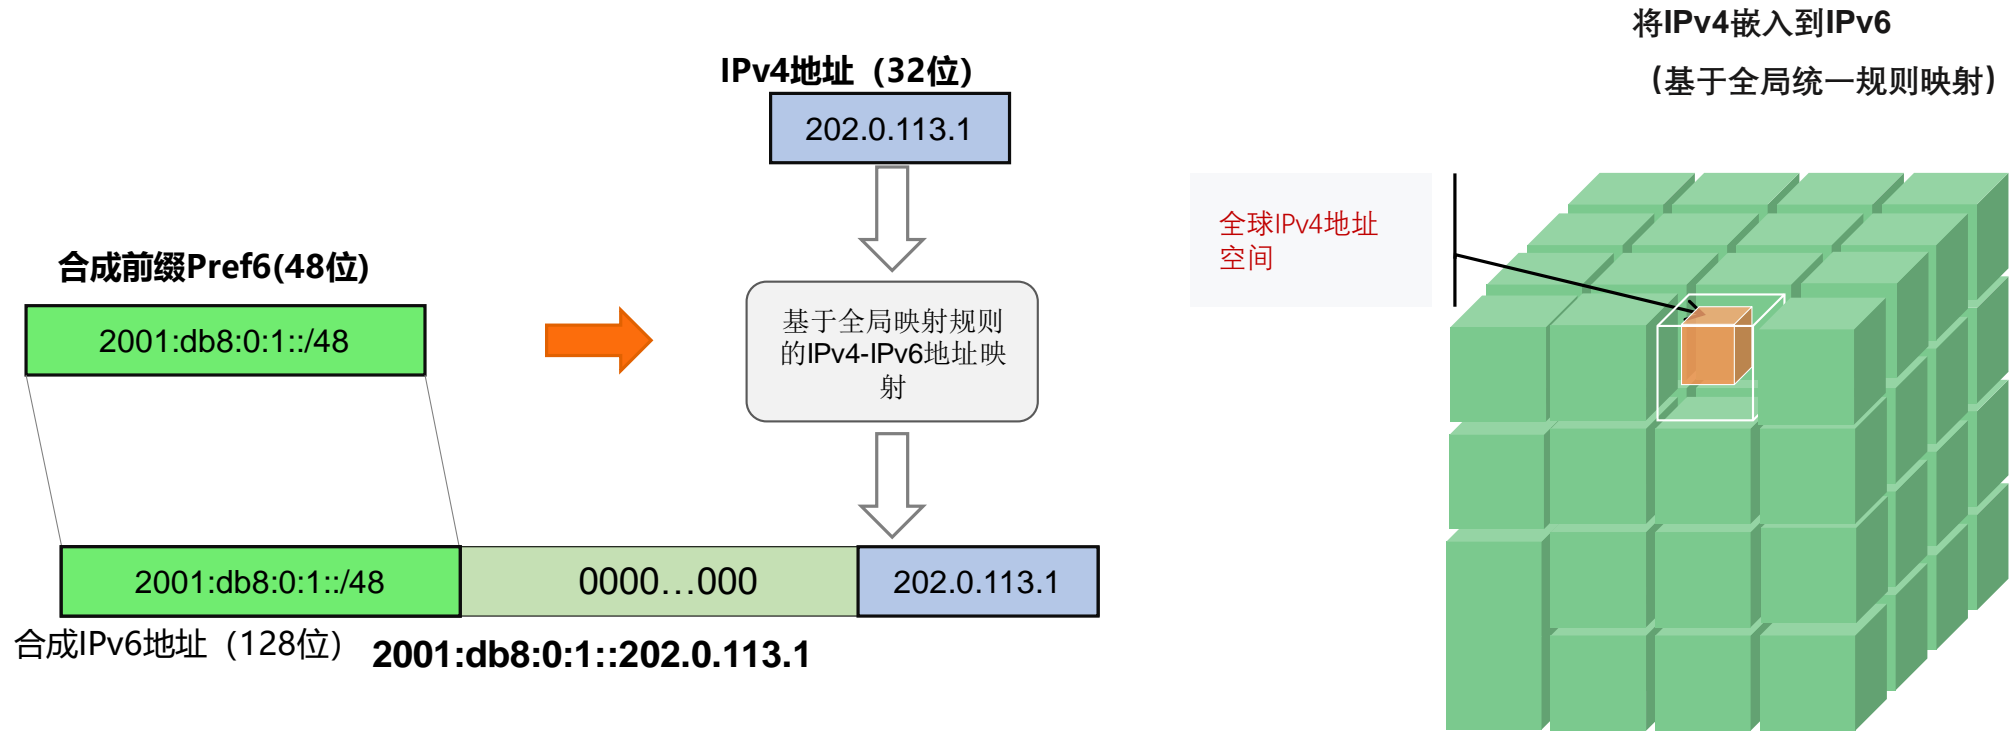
IPv4地址（32位）

202.0.113.1

合成前缀Pref6(48位)

2001:db8:0:1::/48

基于全局映射规则的IPv4-IPv6地址映射

2001:db8:0:1::/48

0000…000

202.0.113.1

合成IPv6地址（128位）

2001:db8:0:1::202.0.113.1

将IPv4嵌入到IPv6

（基于全局统一规则映射）

全球IPv4地址空间